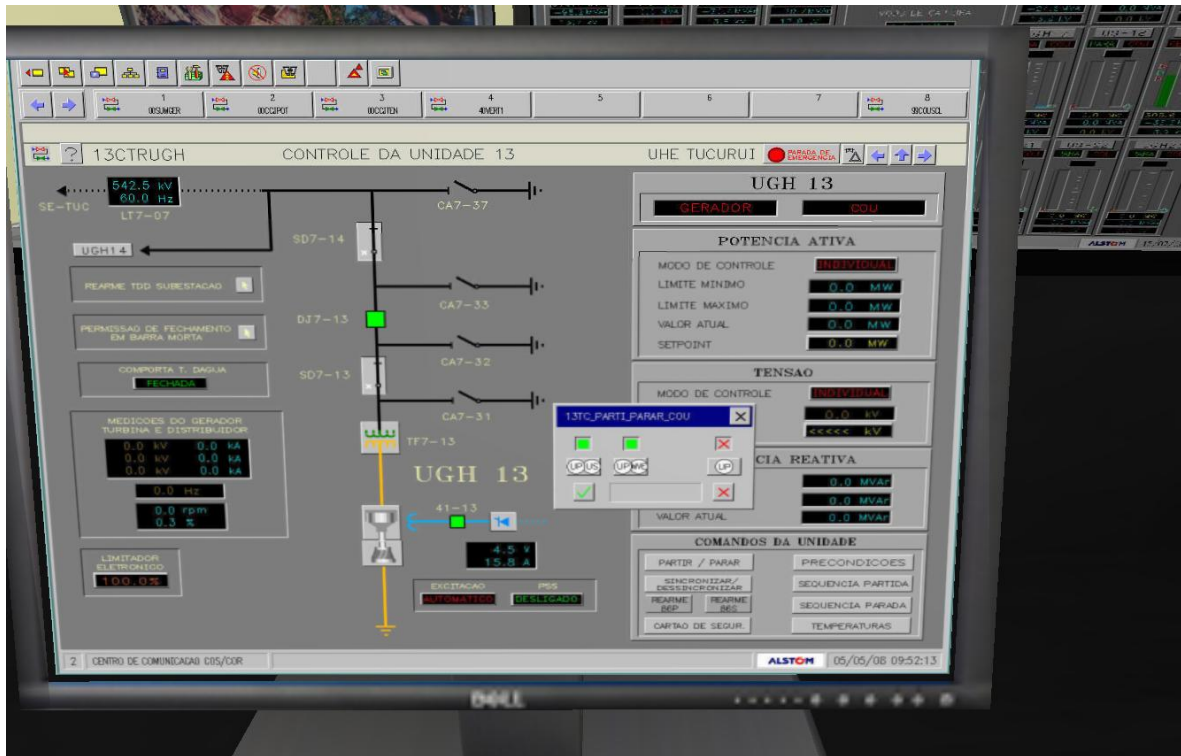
1 00SUMGER 2 00CGIPOT 3 00CGTEN 4 40VERT1 5 6 7 8 00COUSCL

13CTRUGH CONTROLE DA UNIDADE 13 UHE TUCURUI PARADA DE EMERGENCIA

542.5 kV
60.0 Hz
SE-TUC
LT7-07
CA7-37
UGH14
SD7-14
REARME TDD SUBESTACAO
CA7-33
PERMISSAO DE FECHAMENTO EM BARRA MORTA
DJ7-13
CA7-32
COMPORTA T. DAGUA
FECHADA
SD7-13
CA7-31
MEDICOES DO GERADOR TURBINA E DISTRIBUIDOR
0.0 kV 0.0 kA
0.0 kV 0.0 kA
0.0 kV 0.0 kA
TF7-13
0.0 Hz
UGH 13
0.0 rpm
0.3 %
41-13
LIMITADOR ELETRONICO
100.0%
4.5 V
15.8 A
EXCITACAO PSS
AUTOMATICO DESLIGADO

UGH 13
GERADOR COU
POTENCIA ATIVA
MODO DE CONTROLE INDIVIDUAL
LIMITE MINIMO 0.0 MW
LIMITE MAXIMO 0.0 MW
VALOR ATUAL 0.0 MW
SETPOINT 0.0 MW
TENSAO
MODO DE CONTROLE INDIVIDUAL
0.0 kV
<<<<< kV
CIA REATIVA
0.0 MVAr
0.0 MVAr
VALOR ATUAL 0.0 MVAr
COMANDOS DA UNIDADE
PARTIR / PARAR PRECONDICOES
SINCRONIZAR/ DESSINCRONIZAR SEQUENCIA PARTIDA
REARME 86P REARME 86S SEQUENCIA PARADA
CARTAO DE SEGUR. TEMPERATURAS

13TC_PARTI_PARAR_COU
UP US UP MC UP

2 CENTRO DE COMUNICACAO COS/COR ALSTOM 05/05/08 09:52:13

DELL